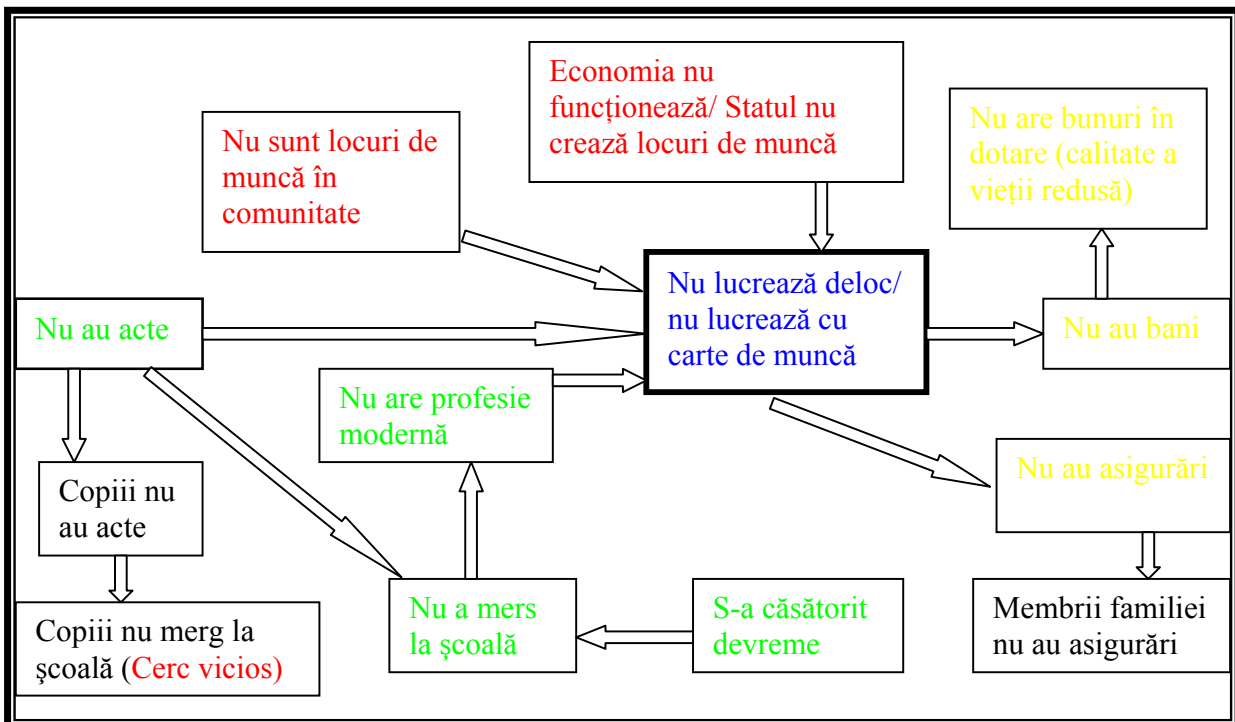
Nu sunt locuri de muncă în comunitate

Economia nu funcționează/ Statul nu crează locuri de muncă

Nu are bunuri în dotare (calitate a vieții redusă)

Nu au acte

Nu lucrează deloc/ nu lucrează cu carte de muncă

Nu au bani

Nu are profesie modernă

Nu au asigurări

Copiii nu au acte

Copiii nu merg la școală (Cerc vicios)

Nu a mers la școală

S-a căsătorit devreme

Membrii familiei nu au asigurări